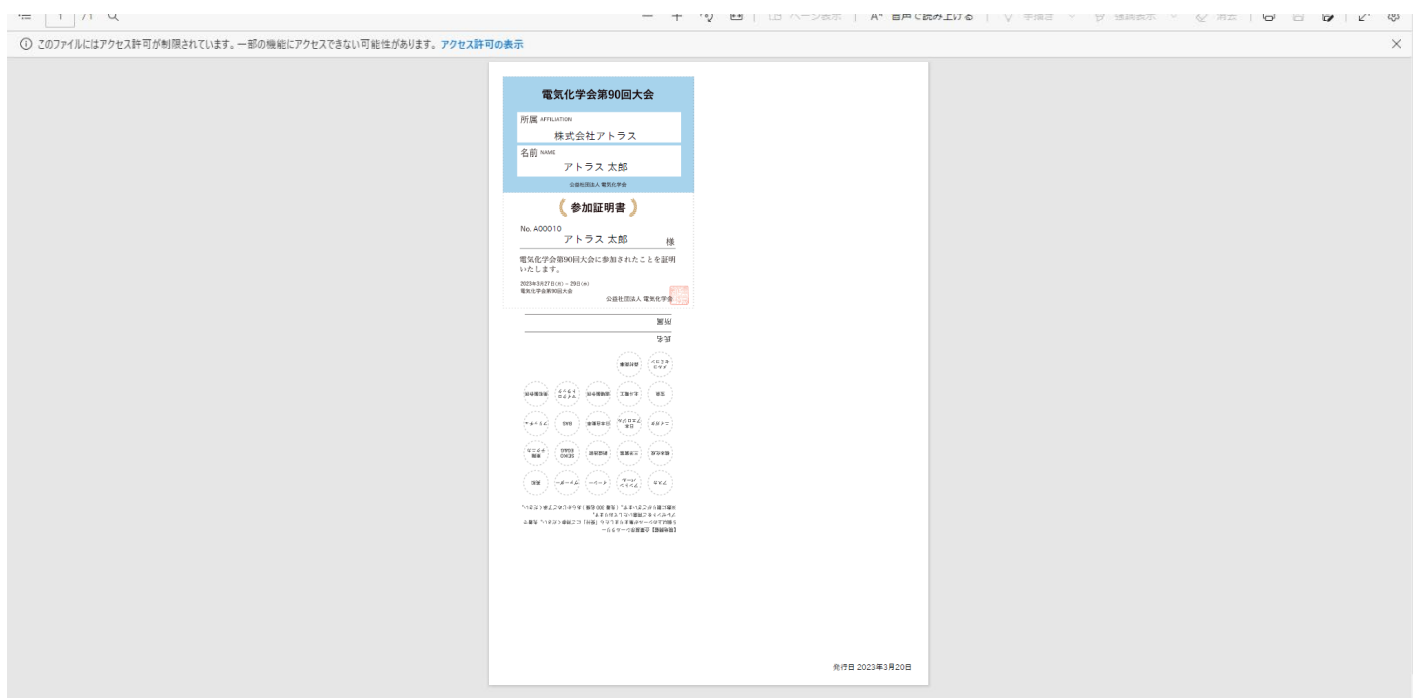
1 /1

A ページ表示 | A 音声で読み上げる | 手描き | 強調表示 | 消去

ⓘ このファイルにはアクセス許可が制限されています。一部の機能にアクセスできない可能性があります。 アクセス許可の表示

電気化学会第90回大会

所属 AFFILIATION
株式会社アトラス

名前 NAME
アトラス 太郎

公益社団法人 電気化学会

参加証明書

No. A00010
アトラス 太郎 様

電気化学会第90回大会に参加されたことを証明いたします。

2023年3月27日(月)～29日(水)
電気化学会第90回大会

公益社団法人 電気化学会

所属

氏名

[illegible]

発行日 2023年3月20日